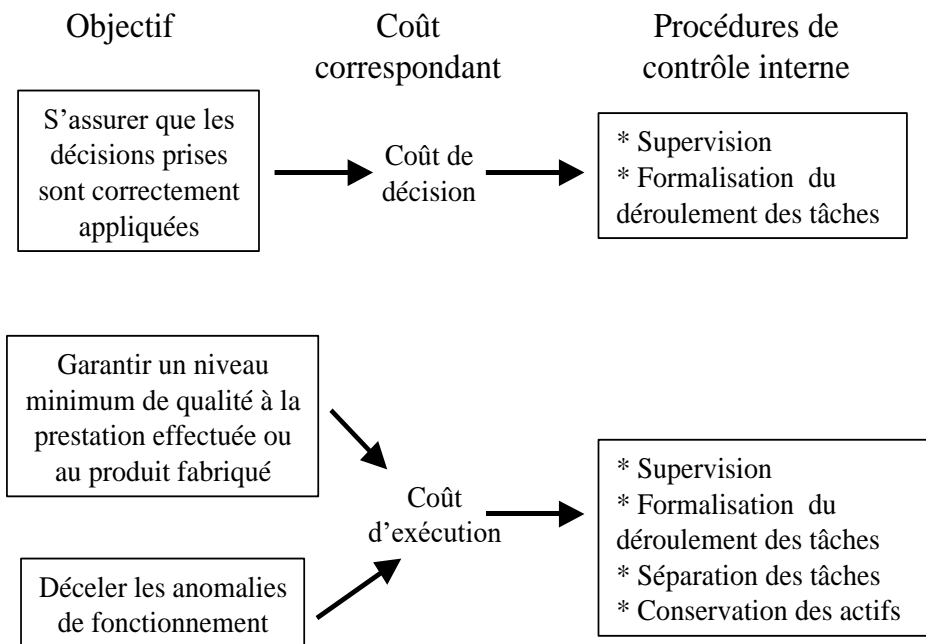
Objectif

Coût correspondant

Procédures de contrôle interne

S'assurer que les décisions prises sont correctement appliquées

Coût de décision

* Supervision
* Formalisation du déroulement des tâches

Garantir un niveau minimum de qualité à la prestation effectuée ou au produit fabriqué

Déceler les anomalies de fonctionnement

Coût d'exécution

* Supervision
* Formalisation du déroulement des tâches
* Séparation des tâches
* Conservation des actifs